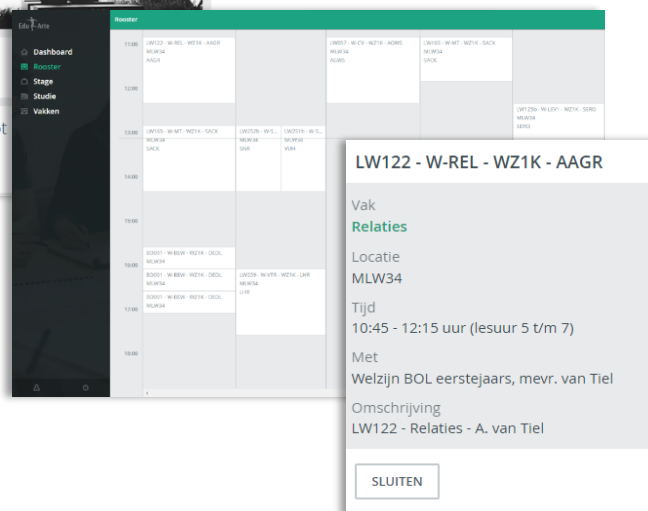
Edu Arte

Rooster

Dashboard
Rooster
Stage
Studie
Vakken

11:00
12:00
13:00
14:00
15:00
16:00
17:00
18:00

LW122 - W-REL - WZ1K - AAGR
MLW34
AAGR

LW057 - W-CV - WZ1K - AOMS
MLW34
AOMS

LW103 - W-MT - WZ1K - SACK
MLW34
SACK

LW125b - W-LEV - WZ1K - SERO
MLW34
SERO

LW103 - W-MT - WZ1K - SACK
MLW34
SACK

LW202b - W-S...
MLW34
SNR

LW201b - W-S...
MLW34
VUH

BD001 - W-BBW - WZ1K - DEOL
MLW34

BD001 - W-BBW - WZ1K - DEOL
MLW34

BD001 - W-BBW - WZ1K - DEOL
MLW34

LW039 - W-VTR - WZ1K - LHR
MLW34
LHR

LW122 - W-REL - WZ1K - AAGR

Vak
Relaties

Locatie
MLW34

Tijd
10:45 - 12:15 uur (lesuur 5 t/m 7)

Met
Welzijn BOL eerstejaars, mevr. van Tiel

Omschrijving
LW122 - Relaties - A. van Tiel

SLUITEN